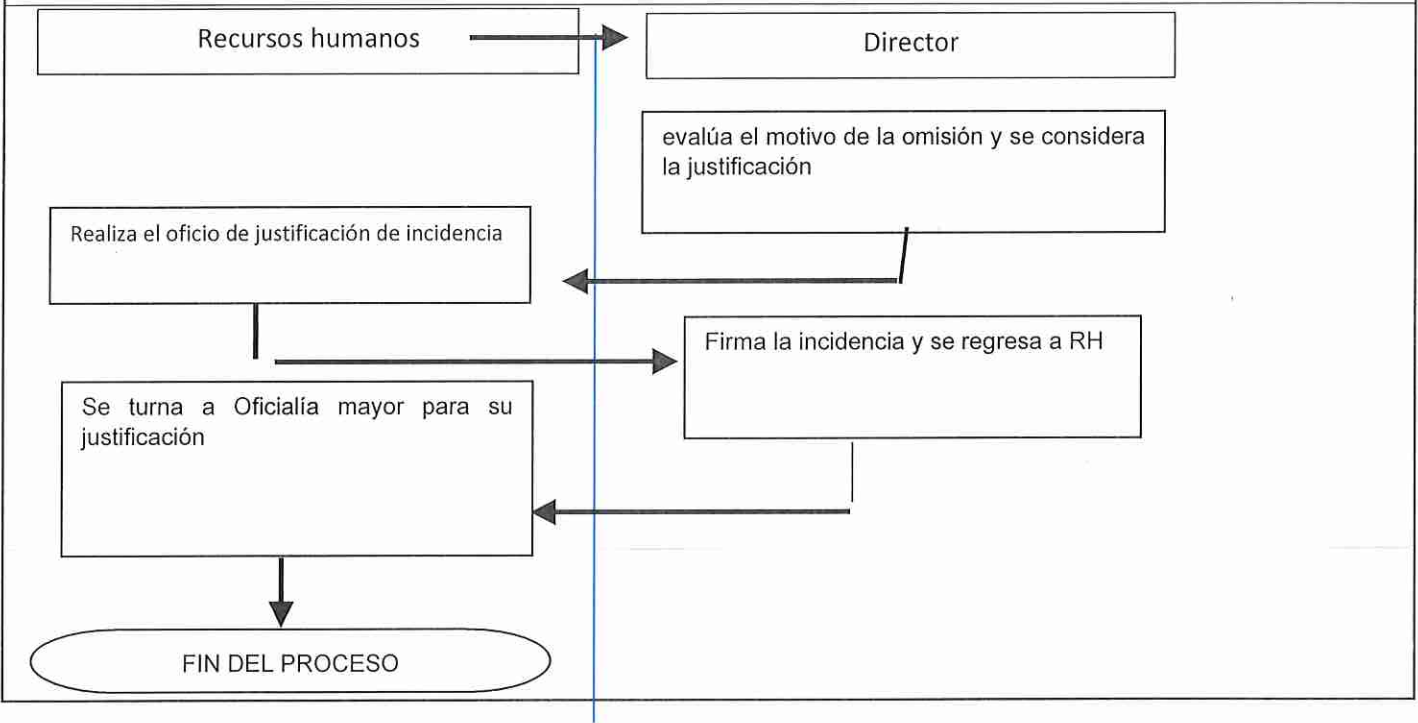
Recursos humanos

Director

evalúa el motivo de la omisión y se considera la justificación

Realiza el oficio de justificación de incidencia

Firma la incidencia y se regresa a RH

Se turna a Oficialía mayor para su justificación

FIN DEL PROCESO